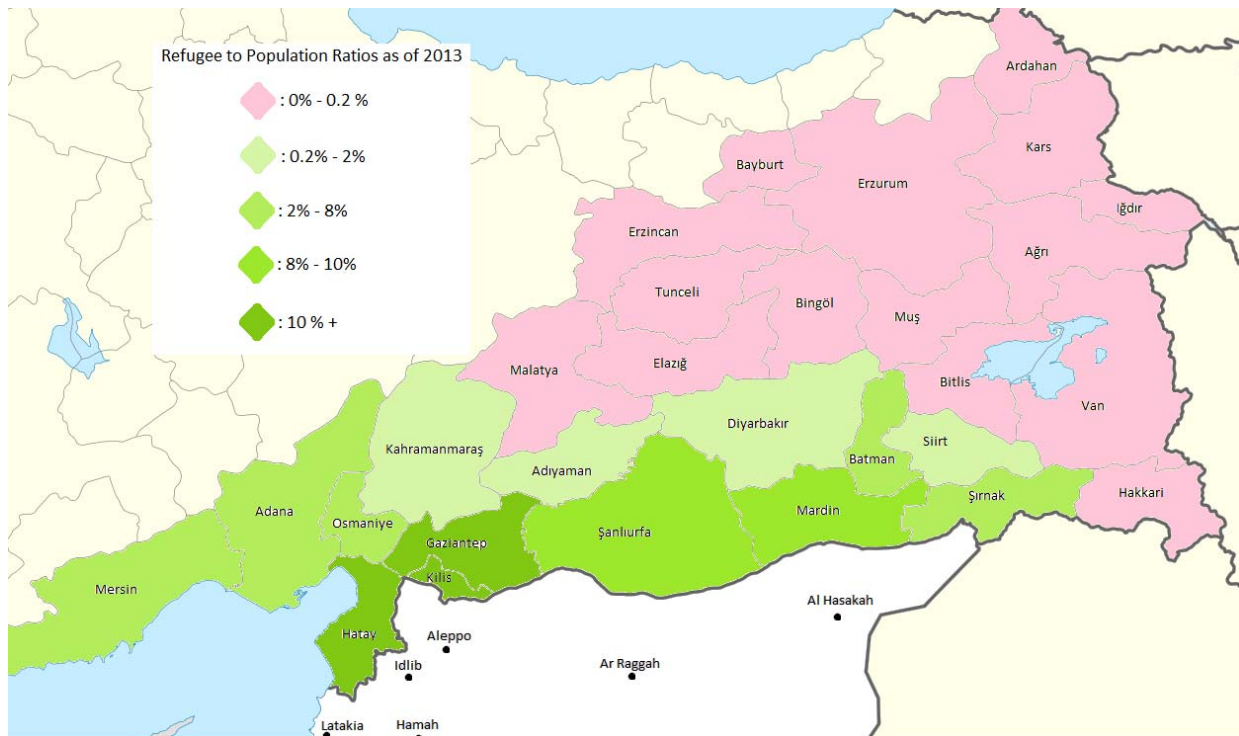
Refugee to Population Ratios as of 2013

: 0% - 0.2 %

: 0.2% - 2%

: 2% - 8%

: 8% - 10%

: 10 % +

Ardahan
Kars
Bayburt
Erzurum
Iğdır
Erzincan
Ağrı
Tunceli
Bingöl
Muş
Malatya
Elazığ
Bitlis
Van
Diyarbakır
Siirt
Kahramanmaraş
Adıyaman
Batman
Hakkari
Adana
Osmaniye
Gaziantep
Şanlıurfa
Mardin
Şırnak
Kilis
Mersin
Hatay
Al Hasakah
Aleppo
Idlib
Ar Raggah
Latakia
Hamah